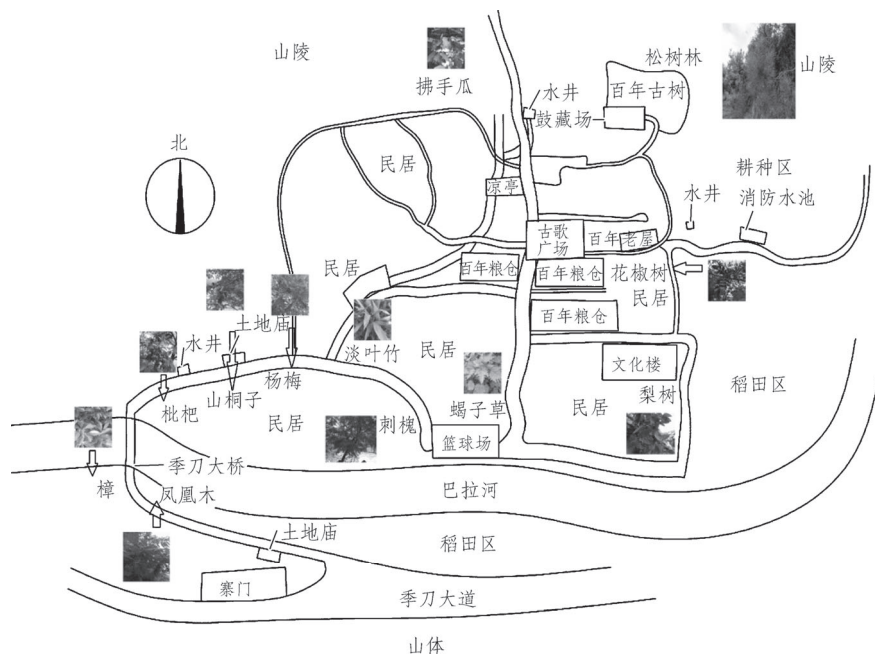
山陵

拂手瓜

水井

鼓藏场

百年古树

松树林

山陵

北

民居

凉亭

耕种区

水井

消防水池

古歌广场

百年老屋

民居

百年粮仓

百年粮仓

花椒树

民居

土地庙

百年粮仓

水井

淡叶竹

民居

文化楼

杨梅

山桐子

枇杷

蝎子草

民居

梨树

稻田区

民居

刺槐

篮球场

季刀大桥

樟

凤凰木

巴拉河

土地庙

稻田区

寨门

季刀大道

山体